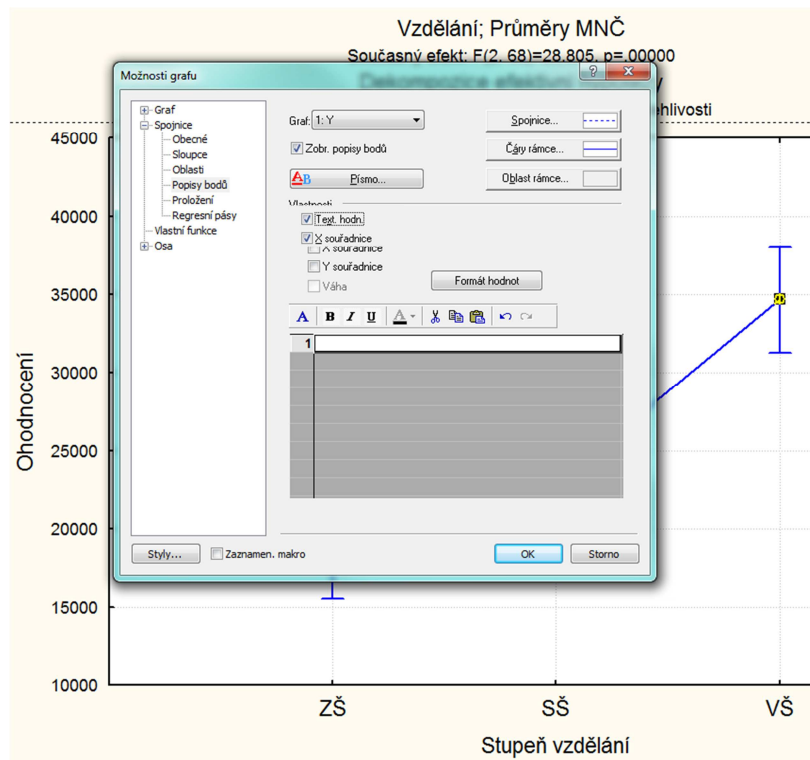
Vzdělání; Průměry MNČ
Současný efekt: F(2, 68)=28,805, p=,00000
Dekompozice efektivní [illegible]
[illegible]hlivosti

Možnosti grafu

Graf
Spojnice
Obecné
Sloupce
Oblasti
Popisy bodů
Proložení
Regresní pásy
Vlastní funkce
Osa

Graf: 1: Y
Zobr. popisy bodů
Písmo...
Spojnice...
Čáry rámce...
Oblast rámce...

Vlastnosti
Text. hodn.
X souřadnice
X souřadnice
Y souřadnice
Váha
Formát hodnot

1

Styly...
Zaznamen. makro
OK
Storno

45000
40000
35000
30000
25000
20000
15000
10000

Ohodnocení

ZŠ
SŠ
VŠ

Stupeň vzdělání